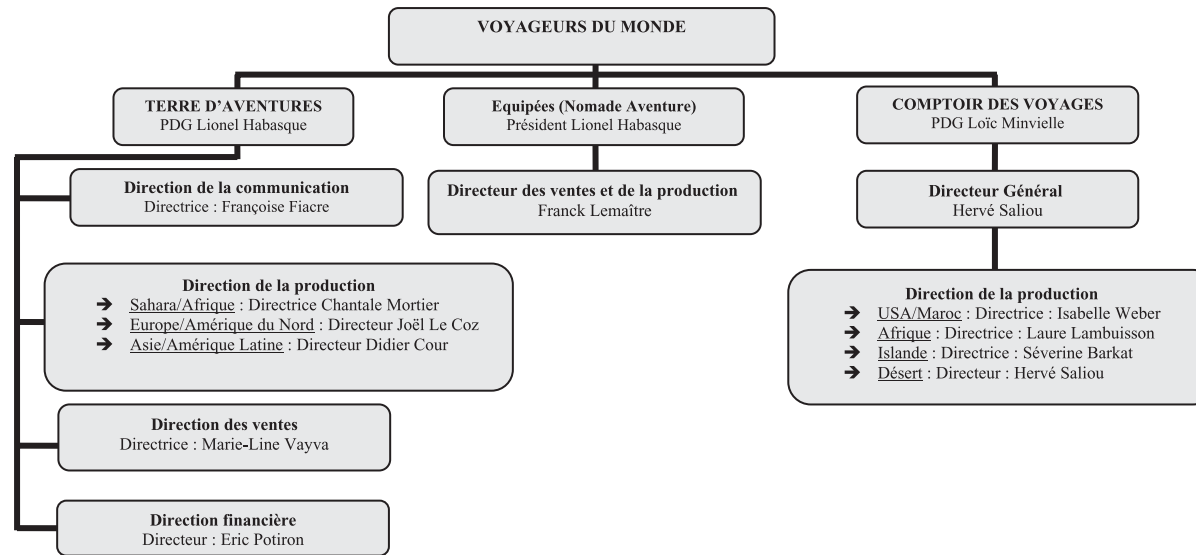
VOYAGEURS DU MONDE

TERRE D'AVENTURES
PDG Lionel Habasque

Equipées (Nomade Aventure)
Président Lionel Habasque

COMPTOIR DES VOYAGES
PDG Loïc Minvielle

Direction de la communication
Directrice : Françoise Fiacre

Directeur des ventes et de la production
Franck Lemaître

Directeur Général
Hervé Saliou

Direction de la production
→ Sahara/Afrique : Directrice Chantale Mortier
→ Europe/Amérique du Nord : Directeur Joël Le Coz
→ Asie/Amérique Latine : Directeur Didier Cour

Direction de la production
→ USA/Maroc : Directrice : Isabelle Weber
→ Afrique : Directrice : Laure Lambuisson
→ Islande : Directrice : Séverine Barkat
→ Désert : Directeur : Hervé Saliou

Direction des ventes
Directrice : Marie-Line Vayva

Direction financière
Directeur : Eric Potiron